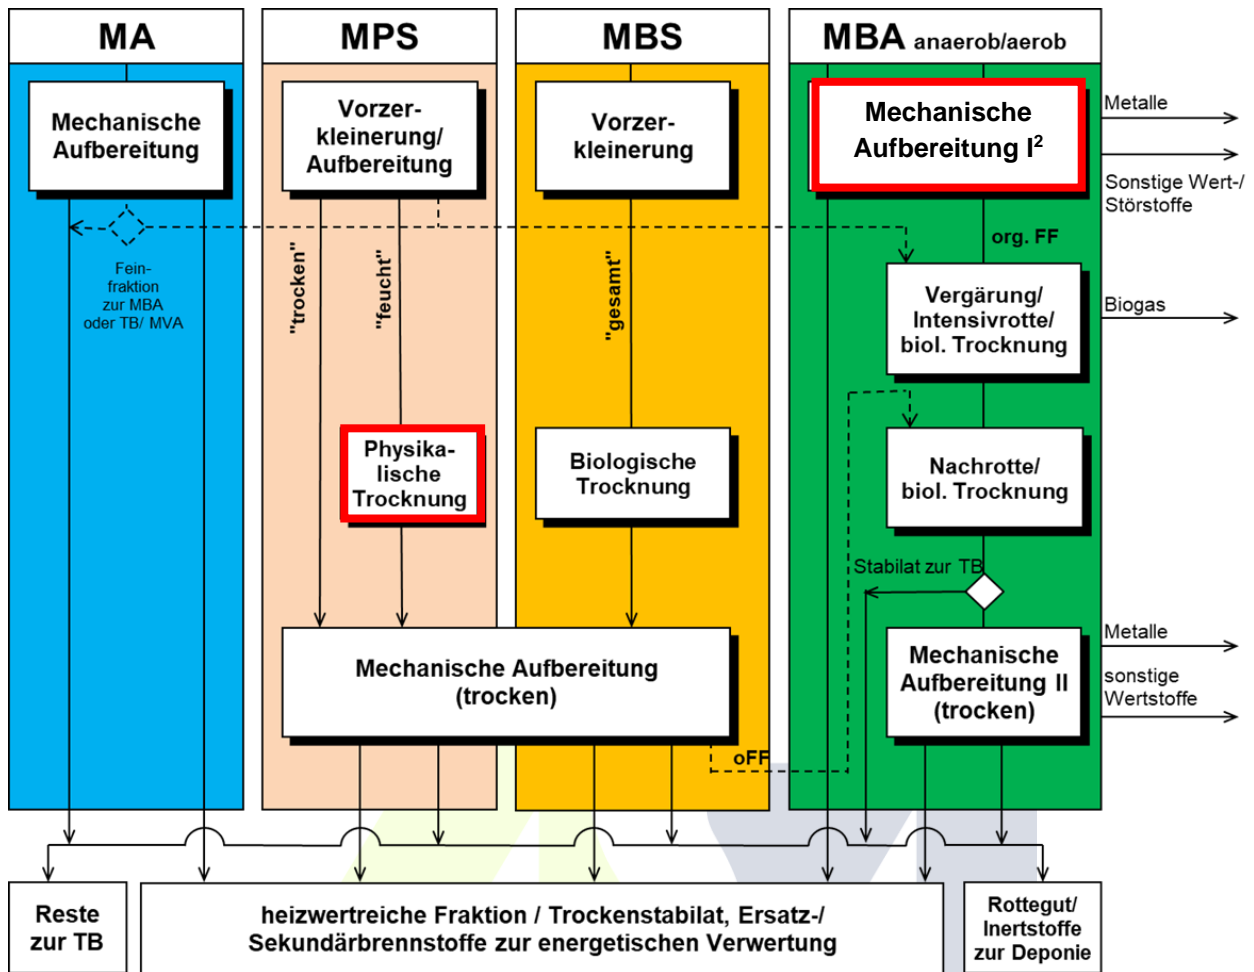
MA

MPS

MBS

MBA anaerob/aerob

Mechanische Aufbereitung

Vorzerkleinerung/ Aufbereitung

Vorzerkleinerung

Mechanische Aufbereitung I$^2$

Metalle

Sonstige Wert-/ Störstoffe

Feinfraktion zur MBA oder TB/ MVA

"trocken"

"feucht"

"gesamt"

org. FF

Vergärung/ Intensivrotte/ biol. Trocknung

Biogas

Physikalische Trocknung

Biologische Trocknung

Nachrotte/ biol. Trocknung

Stabilat zur TB

Mechanische Aufbereitung (trocken)

Mechanische Aufbereitung II (trocken)

Metalle

sonstige Wertstoffe

oFF

Reste zur TB

heizwertreiche Fraktion / Trockenstabilat, Ersatz-/ Sekundärbrennstoffe zur energetischen Verwertung

Rottegut/ Inertstoffe zur Deponie